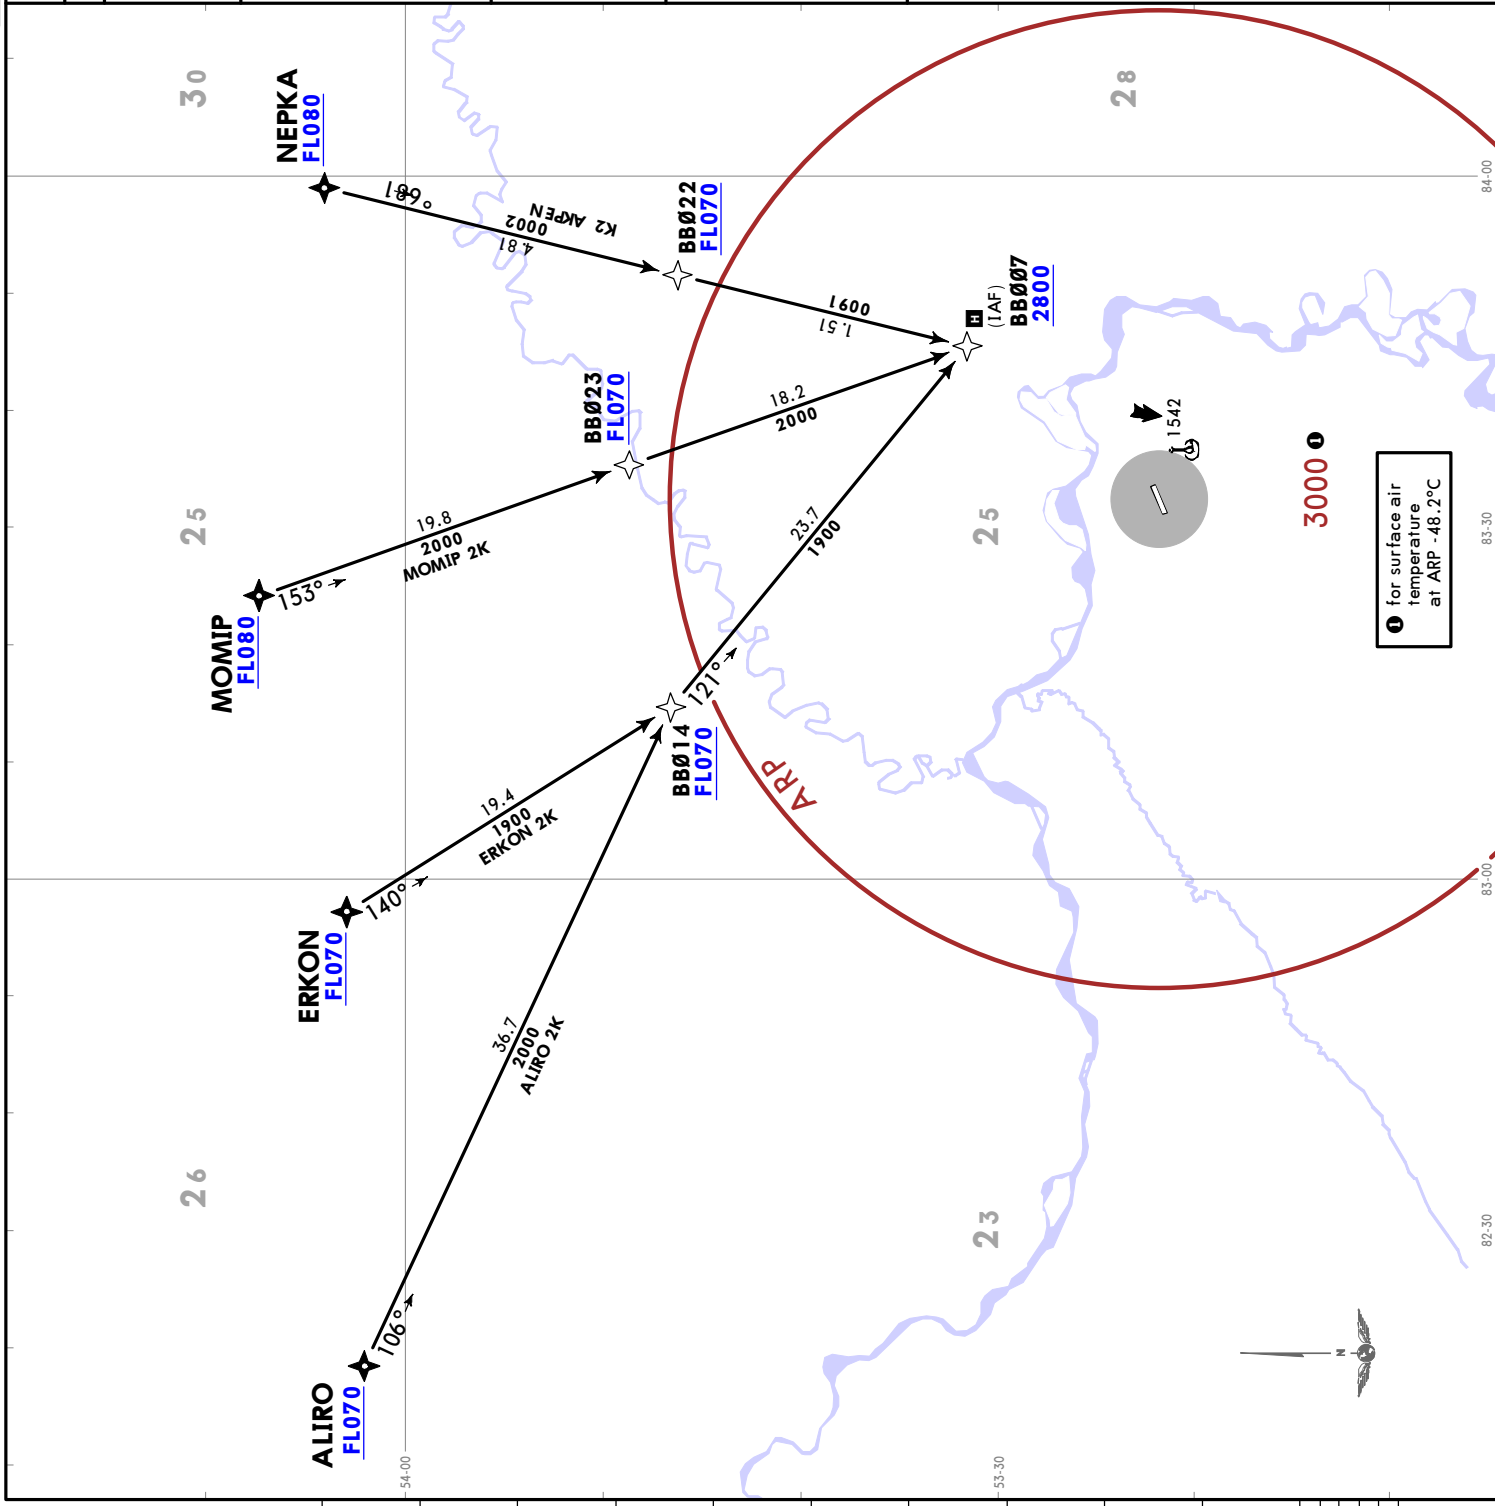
30

NEPKA
FL080

189°

18.4
2000
K2 AKPEN

BBØ22
FL070

28

1600
15.1

(IAF)
BBØ07
2800

1542

BBØ23
FL070

18.2
2000

3000

for surface air temperature at ARP -48.2°C

25

19.8
2000
MOMIP 2K

153°

MOMIP
FL080

23.7
1900

25

121°

BBØ14
FL070

ARP

19.4
1900
ERKON 2K

140°

ERKON
FL070

36.7
2000
ALIRO 2K

26

23

106°

ALIRO
FL070

N

84-00
83-30
83-00
82-30
54-00
53-30